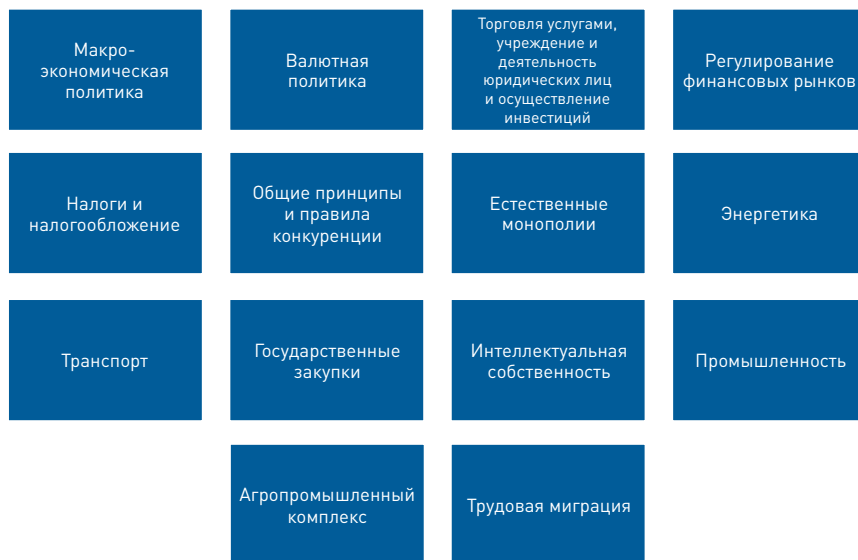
Макро-экономическая политика

Валютная политика

Торговля услугами, учреждение и деятельность юридических лиц и осуществление инвестиций

Регулирование финансовых рынков

Налоги и налогообложение

Общие принципы и правила конкуренции

Естественные монополии

Энергетика

Транспорт

Государственные закупки

Интеллектуальная собственность

Промышленность

Агропромышленный комплекс

Трудовая миграция